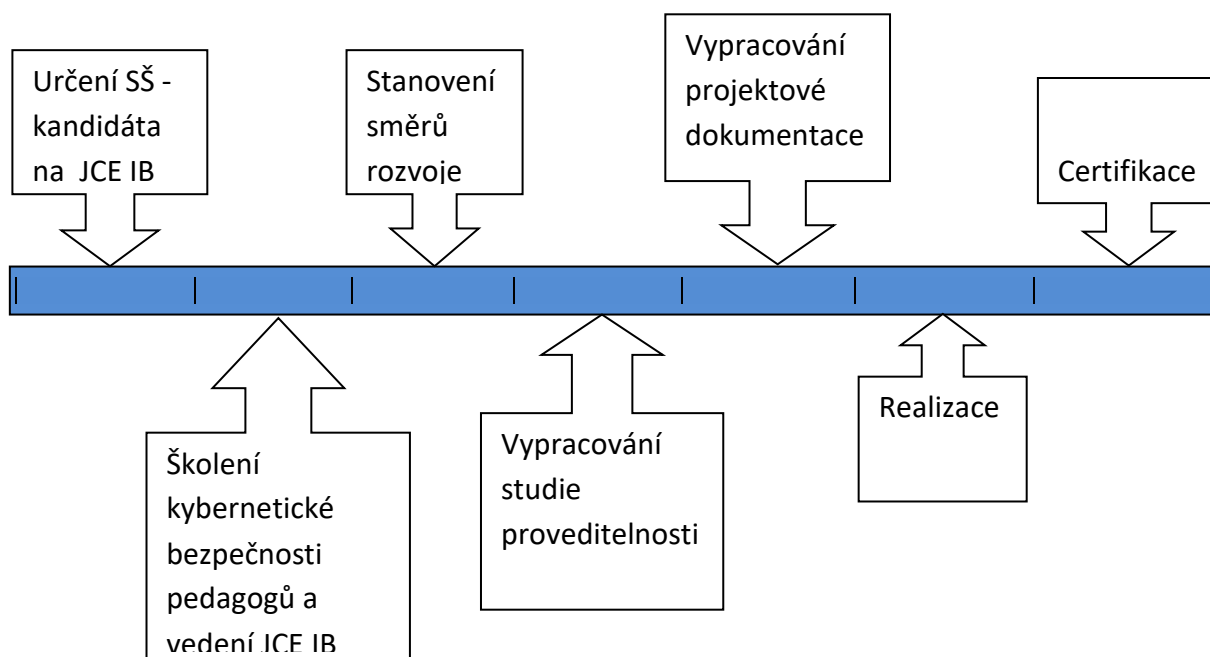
Určení SŠ - kandidáta na JCE IB

Stanovení směrů rozvoje

Vypracování projektové dokumentace

Certifikace

Školení kybernetické bezpečnosti pedagogů a vedení JCE IB

Vypracování studie proveditelnosti

Realizace